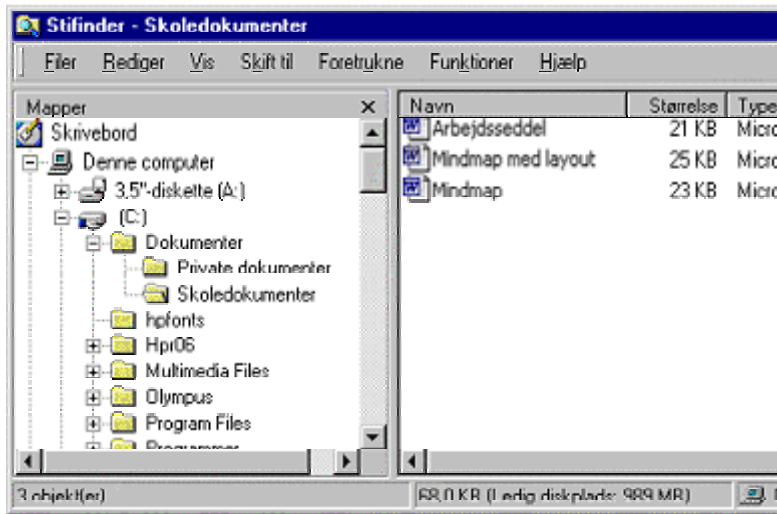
Stifinder - Skoledokumenter

Filer Rediger Vis Skift til Foretrukne Funktioner Hjælp

Mapper ×

Skrivebord
Denne computer
3,5"-diskette (A:)
(C:)
Dokumenter
Private dokumenter
Skoledokumenter
hpfonts
Hpr06
Multimedia Files
Olympus
Program Files
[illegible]

| Navn | Størrelse | Type |
|---|---|---|
| Arbejdsseddel | 21 KB | Micro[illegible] |
| Mindmap med layout | 25 KB | Micro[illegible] |
| Mindmap | 23 KB | Micro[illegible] |

3 objekt(er)
68,0 KB (Ledig diskplads: 989 MB)